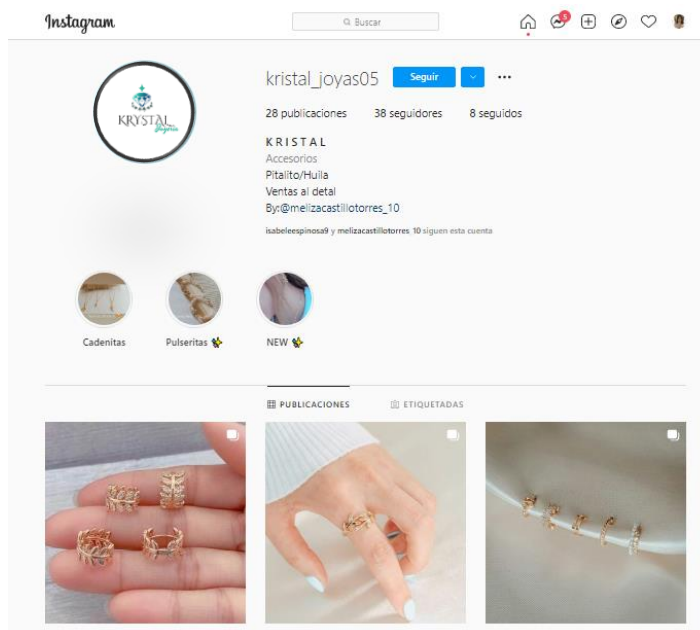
Instagram

Buscar

5

KRYSTAL Joyería

kristal_joyas05 Seguir ...

28 publicaciones 38 seguidores 8 seguidos

KRISTAL
Accesorios
Pitalito/Huila
Ventas al detal
By:@melizacastillotorres_10

isabeleespinosa9 y melizacastillotorres 10 siguen esta cuenta

Cadenitas

Pulseritas

NEW

PUBLICACIONES ETIQUETADAS